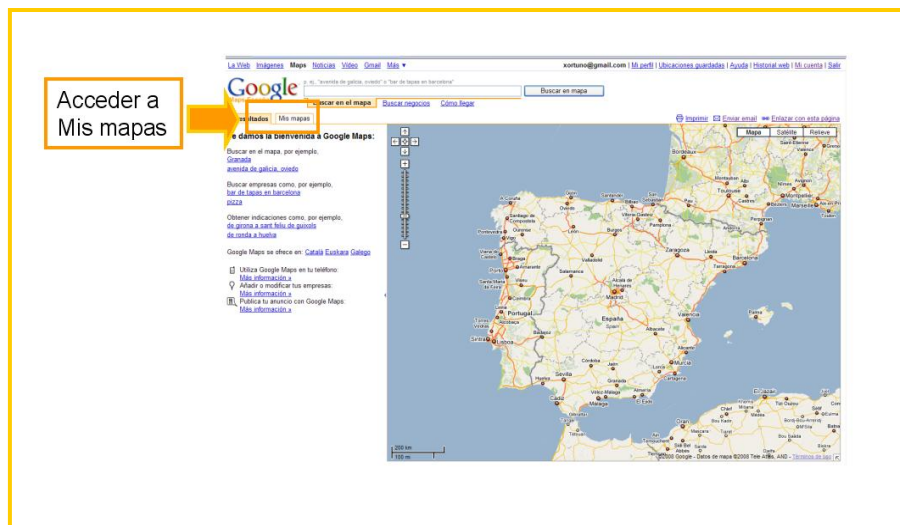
Acceder a Mis mapas

La Web Imágenes Maps Noticias Vídeo Gmail Más ▾

xortuno@gmail.com | Mi perfil | Ubicaciones guardadas | Ayuda | Historial web | Mi cuenta | Salir

Google

p. ej., "avenida de galicia, oviedo" o "bar de tapas en barcelona"

Buscar en mapa

Buscar en el mapa Buscar negocios Cómo llegar

Resultados Mis mapas

Imprimir Enviar email Enlazar con esta página

Te damos la bienvenida a Google Maps:

Buscar en el mapa, por ejemplo,
Granada
avenida de galicia, oviedo

Buscar empresas como, por ejemplo,
bar de tapas en barcelona
pizza

Obtener indicaciones como, por ejemplo,
de girona a sant feliu de guixols
de ronda a huelva

Google Maps se ofrece en: Català Euskara Galego

Utiliza Google Maps en tu teléfono:
Más información »
Añadir o modificar tus empresas:
Más información »
Publica tu anuncio con Google Maps:
Más información »

Mapa Satélite Relieve

Bordeaux Toulouse Montpellier Marseille Andorra Santander Bilbao Oviedo Vitoria-Gasteiz Pamplona Zaragoza Lleida Barcelona Tarragona A Coruña Santiago de Compostela Lugo Ourense Vigo León Burgos Valladolid Salamanca Porto Portugal Coimbra Madrid España Toledo Cáceres Badajoz Valencia Albacete Alicante Murcia Córdoba Sevilla Granada Málaga Cádiz Lisboa Almería Palma

200 km
100 mi

©2008 Google - Datos de mapa ©2008 Tele Atlas, AND - Términos de uso